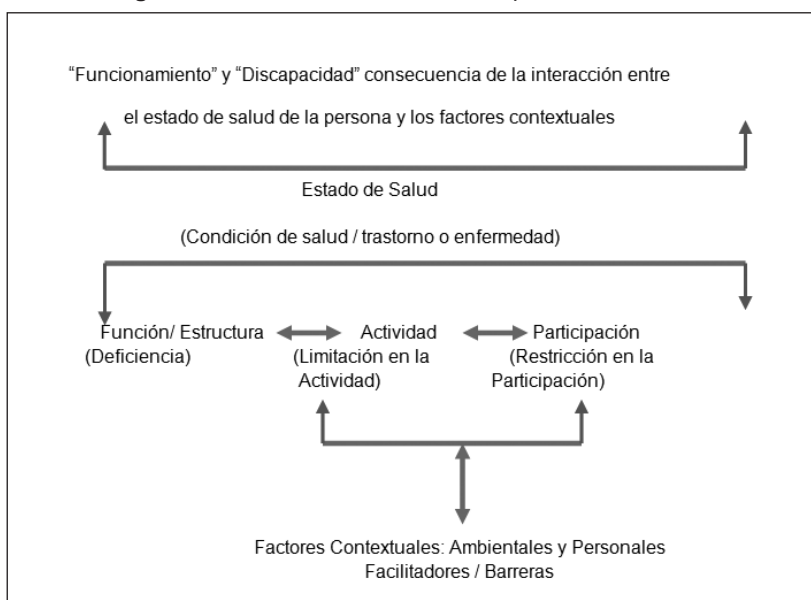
"Funcionamiento" y "Discapacidad" consecuencia de la interacción entre

el estado de salud de la persona y los factores contextuales

Estado de Salud

(Condición de salud / trastorno o enfermedad)

Función/ Estructura (Deficiencia)

Actividad (Limitación en la Actividad)

Participación (Restricción en la Participación)

Factores Contextuales: Ambientales y Personales
Facilitadores / Barreras